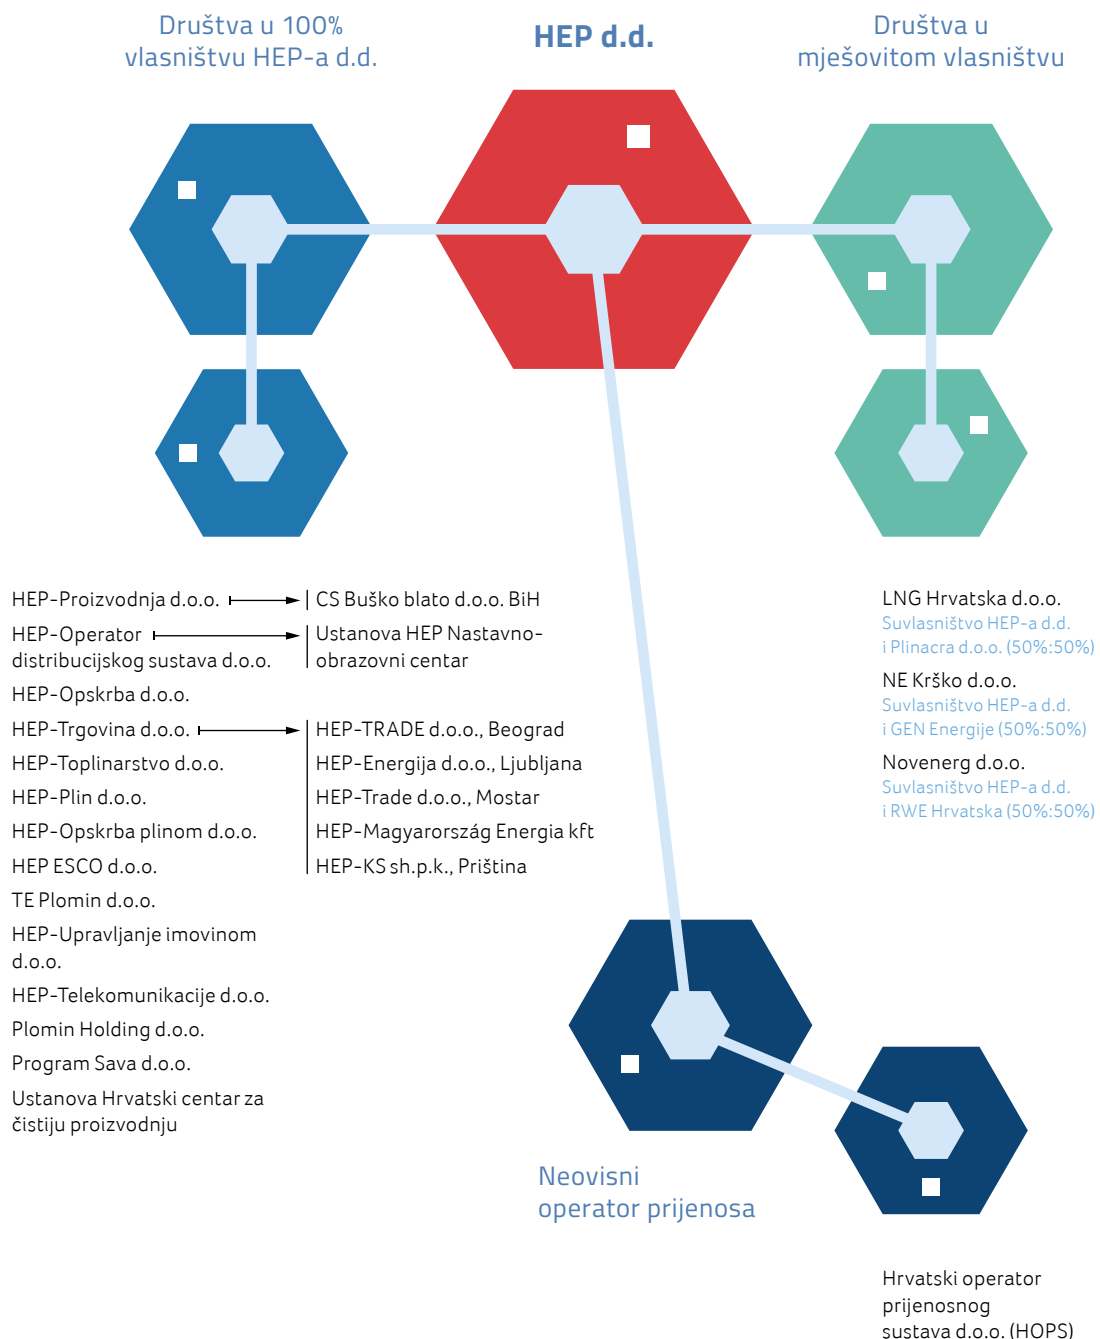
Društva u 100% vlasništvu HEP-a d.d.

HEP d.d.

Društva u mješovitom vlasništvu

HEP-Proizvodnja d.o.o.
HEP-Operator distribucijskog sustava d.o.o.
HEP-Opskrba d.o.o.
HEP-Trgovina d.o.o.
HEP-Toplinarstvo d.o.o.
HEP-Plin d.o.o.
HEP-Opskrba plinom d.o.o.
HEP ESCO d.o.o.
TE Plomin d.o.o.
HEP-Upravljanje imovinom d.o.o.
HEP-Telekomunikacije d.o.o.
Plomin Holding d.o.o.
Program Sava d.o.o.
Ustanova Hrvatski centar za čistiju proizvodnju

CS Buško blato d.o.o. BiH
Ustanova HEP Nastavno-obrazovni centar
HEP-TRADE d.o.o., Beograd
HEP-Energija d.o.o., Ljubljana
HEP-Trade d.o.o., Mostar
HEP-Magyarország Energia kft
HEP-KS sh.p.k., Priština

LNG Hrvatska d.o.o.
Suvlasništvo HEP-a d.d. i Plinacra d.o.o. (50%:50%)
NE Krško d.o.o.
Suvlasništvo HEP-a d.d. i GEN Energije (50%:50%)
Novenerg d.o.o.
Suvlasništvo HEP-a d.d. i RWE Hrvatska (50%:50%)

Neovisni operator prijenosa

Hrvatski operator prijenosnog sustava d.o.o. (HOPS)